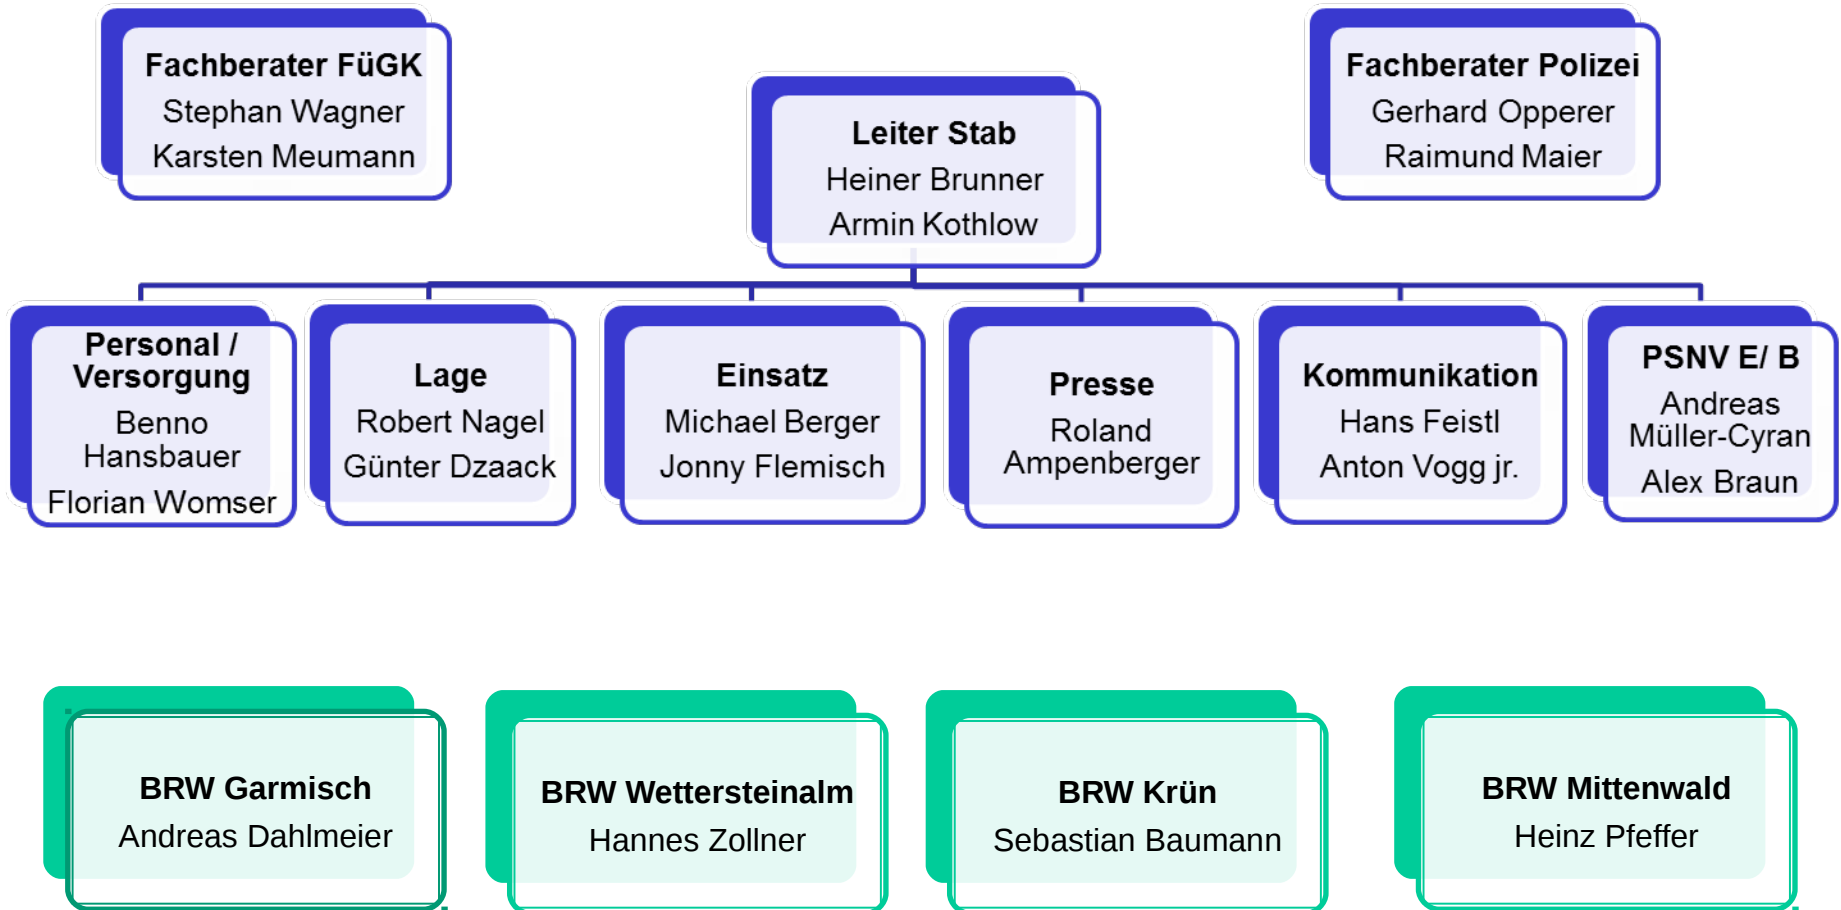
Fachberater FüGK
Stephan Wagner
Karsten Meumann

Leiter Stab
Heiner Brunner
Armin Kothlow

Fachberater Polizei
Gerhard Opperer
Raimund Maier

Personal / Versorgung
Benno Hansbauer
Florian Womser

Lage
Robert Nagel
Günter Dzaack

Einsatz
Michael Berger
Jonny Flemisch

Presse
Roland Ampenberger

Kommunikation
Hans Feistl
Anton Vogg jr.

PSNV E/ B
Andreas Müller-Cyran
Alex Braun

BRW Garmisch
Andreas Dahlmeier

BRW Wettersteinalm
Hannes Zollner

BRW Krün
Sebastian Baumann

BRW Mittenwald
Heinz Pfeffer